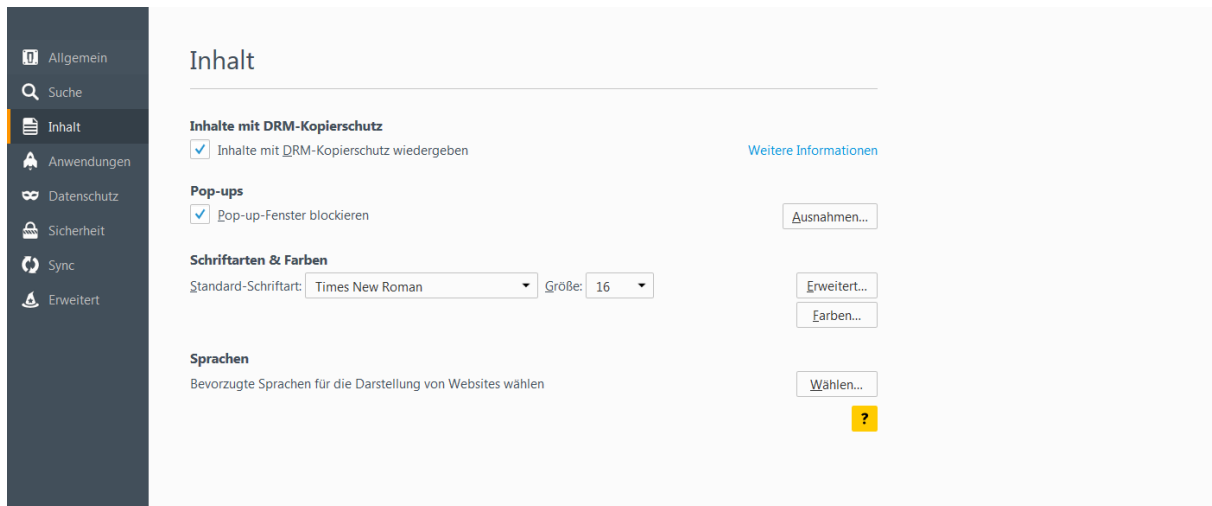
Allgemein
Suche
Inhalt
Anwendungen
Datenschutz
Sicherheit
Sync
Erweitert

Inhalt

Inhalte mit DRM-Kopierschutz
Inhalte mit DRM-Kopierschutz wiedergeben
Weitere Informationen

Pop-ups
Pop-up-Fenster blockieren
Ausnahmen...

Schriftarten & Farben
Standard-Schriftart: Times New Roman Größe: 16
Erweitert...
Farben...

Sprachen
Bevorzugte Sprachen für die Darstellung von Websites wählen
Wählen...
?